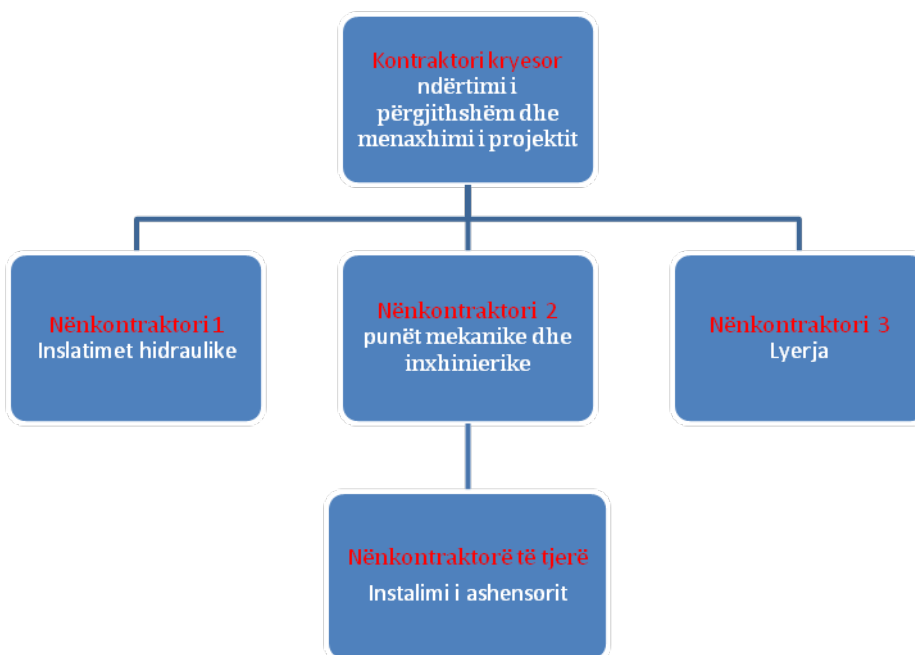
Kontraktori kryesor ndërtimi i përgjithshëm dhe menaxhimi i projektit

Nënkontraktori 1
Inslatimet hidraulike

Nënkontraktori 2
punët mekanike dhe inxhinierike

Nënkontraktori 3
Lyerja

Nënkontraktorë të tjerë
Instalimi i ashensorit